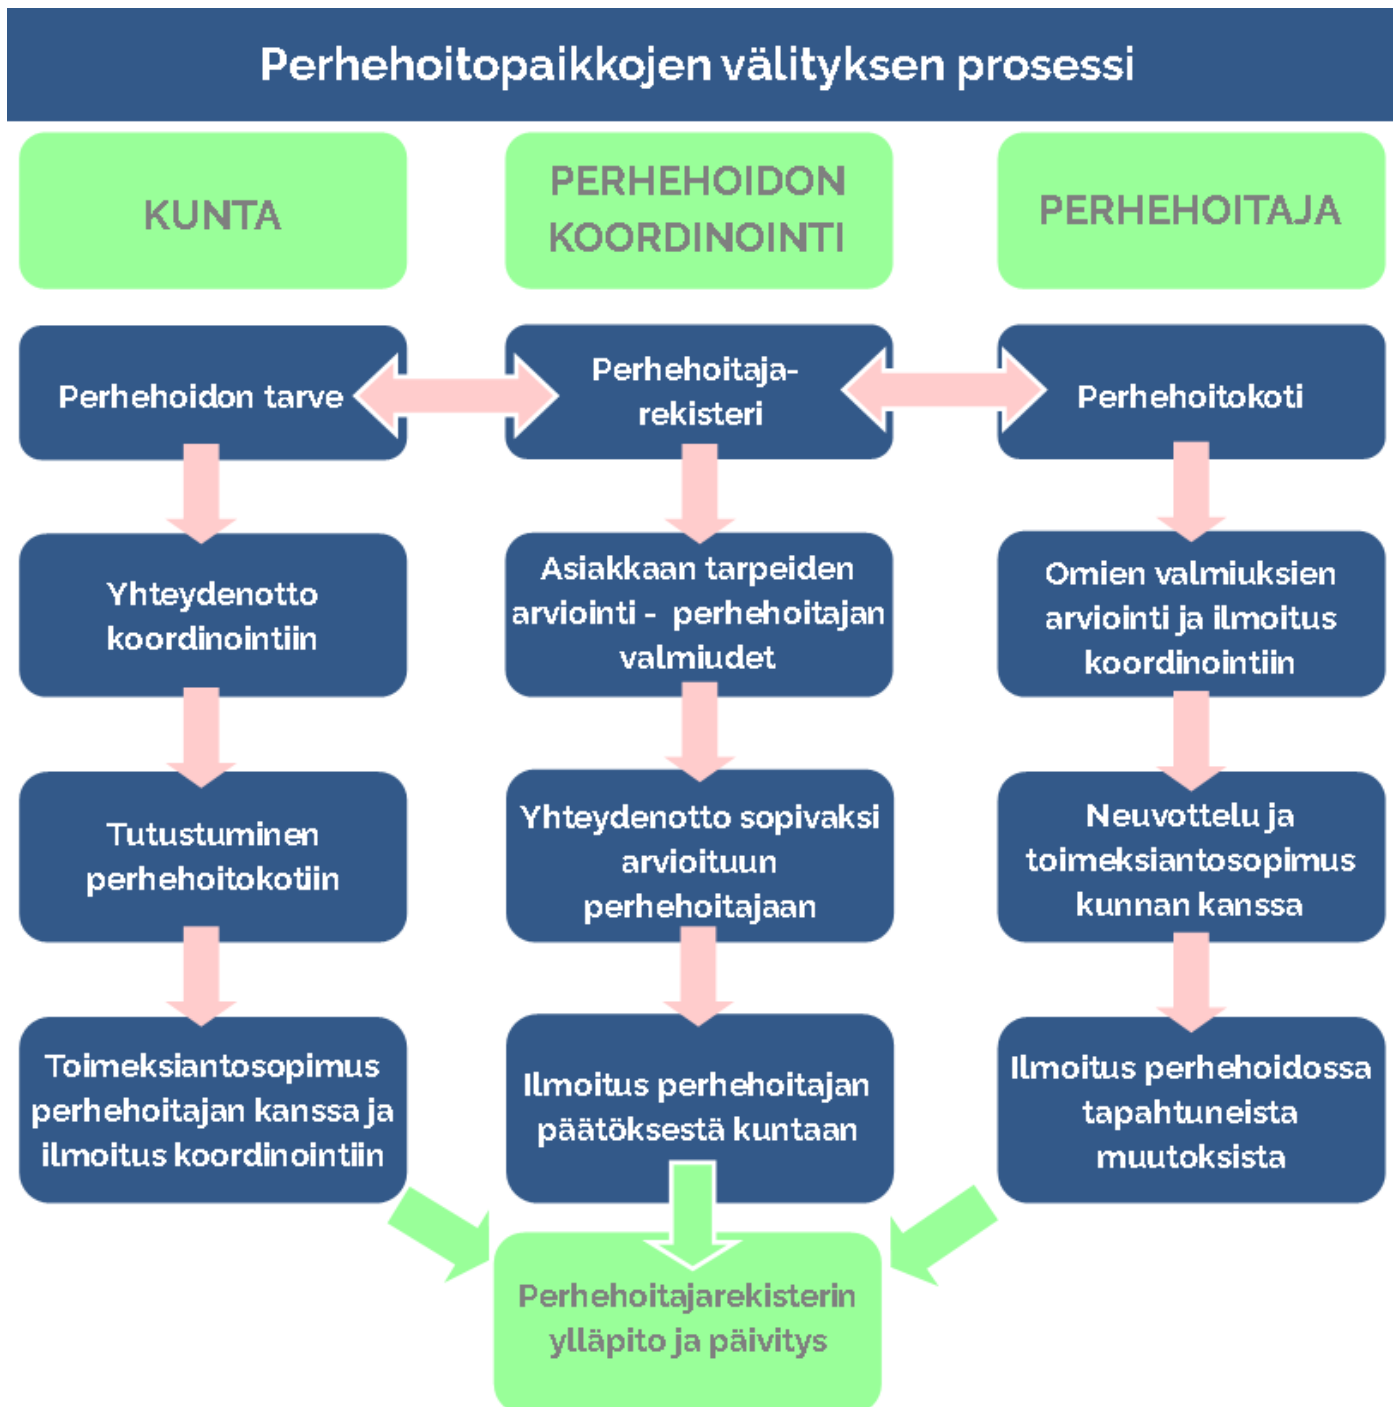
Perhehoitopaikkojen välityksen prosessi

KUNTA

PERHEHOIDON KOORDINOINTI

PERHEHOITAJA

Perhehoidon tarve

Perhehoitajarekisteri

Perhehoitokoti

Yhteydenotto koordinointiin

Asiakkaan tarpeiden arviointi - perhehoitajan valmiudet

Omien valmiuksien arviointi ja ilmoitus koordinointiin

Tutustuminen perhehoitokotiin

Yhteydenotto sopivaksi arvioituun perhehoitajaan

Neuvottelu ja toimeksiantosopimus kunnan kanssa

Toimeksiantosopimus perhehoitajan kanssa ja ilmoitus koordinointiin

Ilmoitus perhehoitajan päätöksestä kuntaan

Ilmoitus perhehoidossa tapahtuneista muutoksista

Perhehoitajarekisterin ylläpito ja päivitys